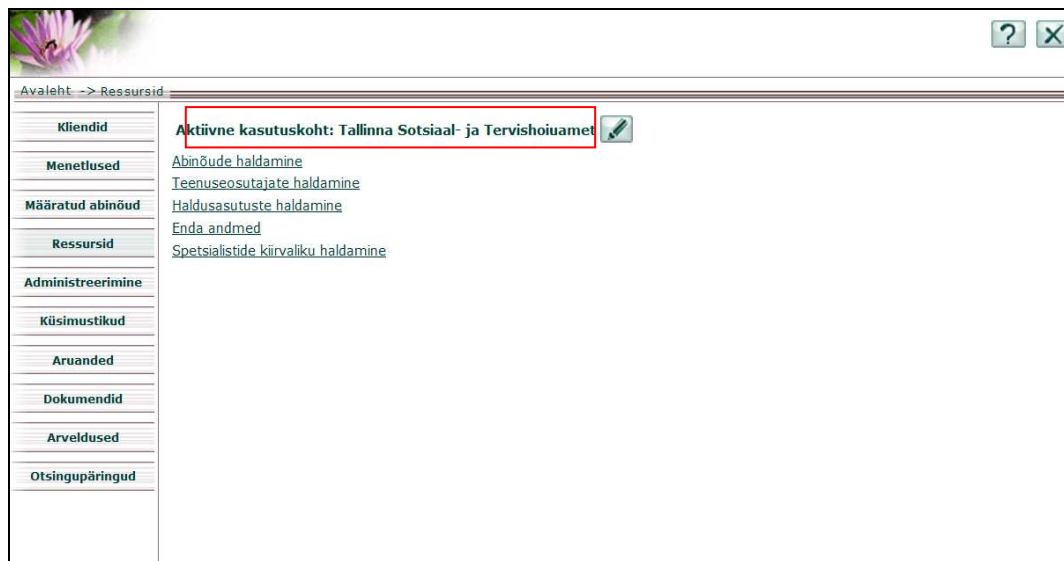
?

Avaleht -> Ressursid

Kliendid

Menetlused

Määratud abinõud

Ressursid

Administreerimine

Küsimustikud

Aruanded

Dokumendid

Arveldused

Otsingupäringud

Aktiivne kasutuskoht: Tallinna Sotsiaal- ja Tervishoiuamet

Abinõude haldamine
Teenuseosutajate haldamine
Haldusasutuste haldamine
Enda andmed
Spetsialistide kiirvaliku haldamine